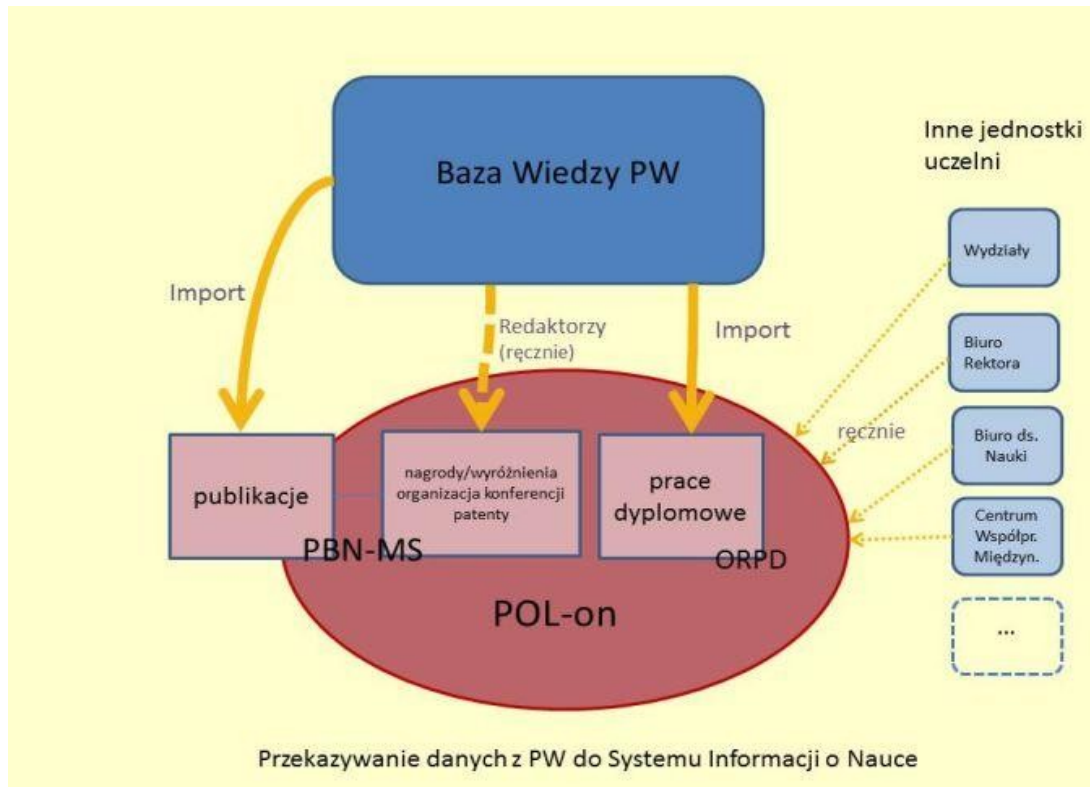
Baza Wiedzy PW

Inne jednostki uczelni

Import

Redaktorzy (ręcznie)

Import

Wydziały

Biuro Rektora

Biuro ds. Nauki

Centrum Współpr. Międzyn.

...

ręcznie

publikacje

nagrody/wyróżnienia organizacja konferencji patenty

prace dyplomowe

PBN-MS

ORPD

POL-on

Przekazywanie danych z PW do Systemu Informacji o Nauce